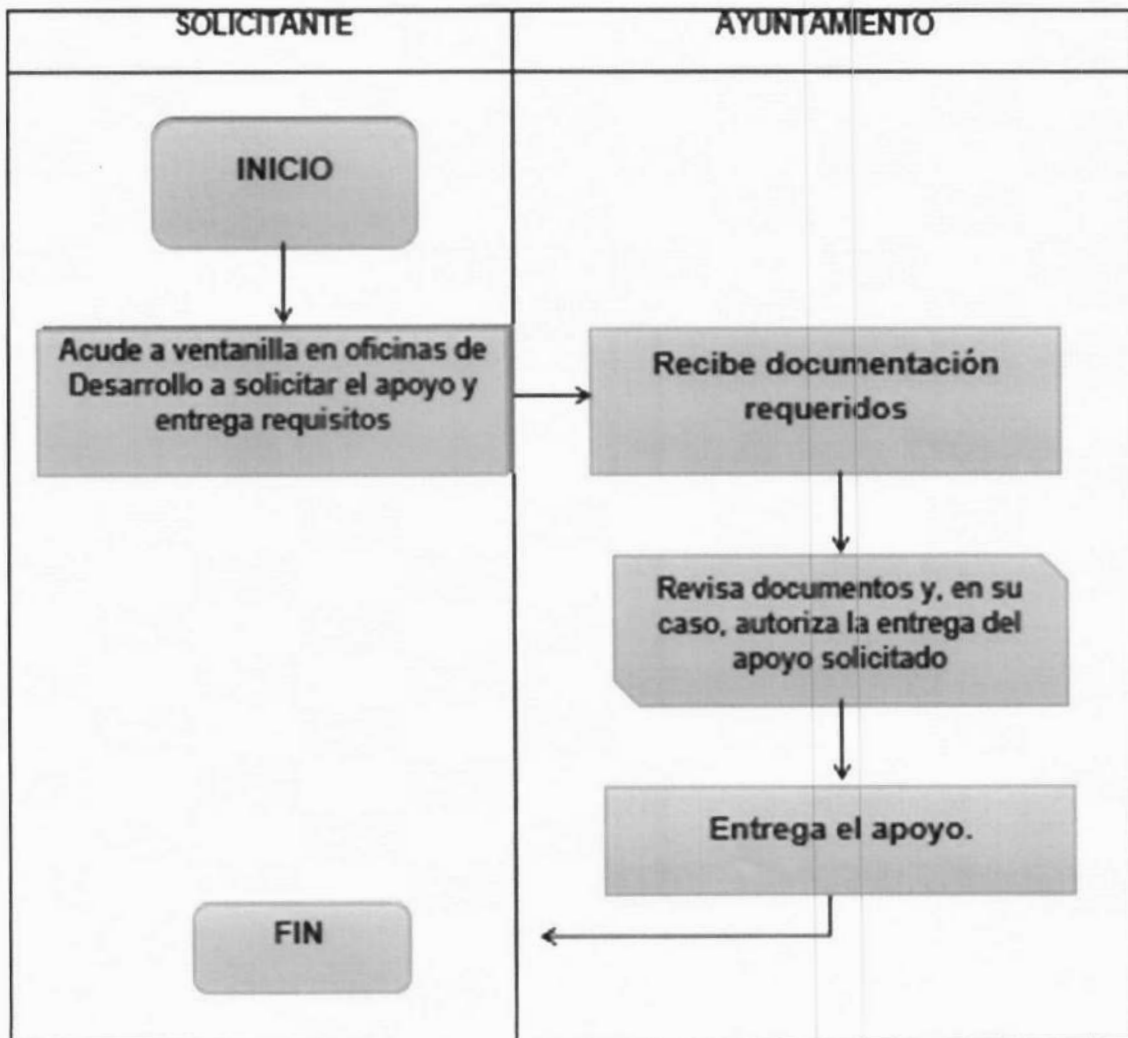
SOLICITANTE

AYUNTAMIENTO

INICIO

Acude a ventanilla en oficinas de Desarrollo a solicitar el apoyo y entrega requisitos

Recibe documentación requeridos

Revisa documentos y, en su caso, autoriza la entrega del apoyo solicitado

Entrega el apoyo.

FIN